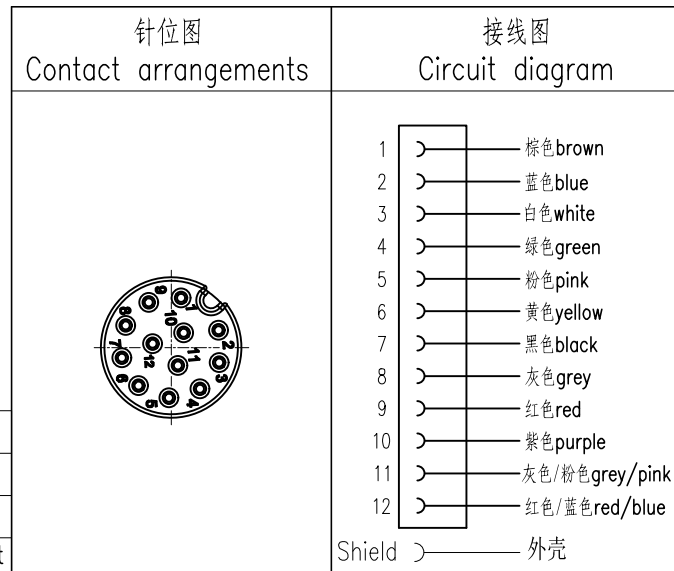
| 针位图 Contact arrangements | 接线图 Circuit diagram |
|---|---|
| 1 2 3 4 5 6 7 8 9 10 11 12 | 1 棕色brown<br>2 蓝色blue<br>3 白色white<br>4 绿色green<br>5 粉色pink<br>6 黄色yellow<br>7 黑色black<br>8 灰色grey<br>9 红色red<br>10 紫色purple<br>11 灰色/粉色grey/pink<br>12 红色/蓝色red/blue<br>Shield 外壳 |

t